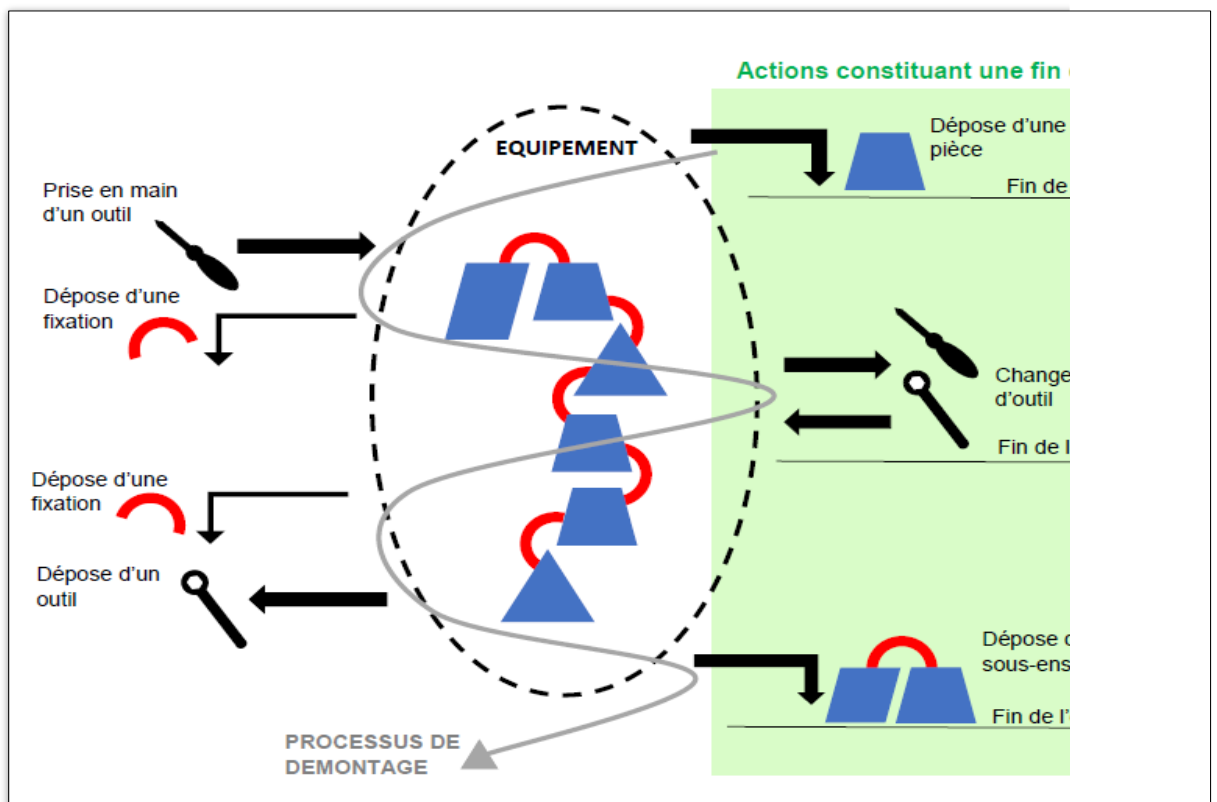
Actions constituant une fin

EQUIPEMENT

Dépose d'une pièce

Fin de

Prise en main d'un outil

Dépose d'une fixation

Change d'outil

Fin de l

Dépose d'une fixation

Dépose d'un outil

Dépose d sous-ens

Fin de l'

PROCESSUS DE DEMONTAGE